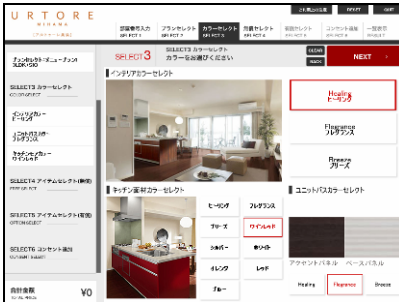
URTORE
MIHAMA

部屋番号入力 SELECT 1
プランセレクト SELECT 2
カラーセレクト SELECT 3
設備セレクト SELECT 4
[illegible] SELECT 5
コンセント追加 SELECT 6
一覧表示

チェックセレクト/メニュープラン

SELECT3 カラーセレクト
COLOR SELECT

インテリアカラー ヒーリング
システムキッチン パネル フレグランス
ユニットバスカラー ワインレッド

SELECT4 アイテムセレクト(無償)
FREE SELECT

SELECT5 アイテムセレクト(有償)
OPTION SELECT

SELECT6 コンセント追加

合計金額 ¥0

SELECT3 SELECT3 カラーセレクト
カラーをお選びください

NEXT

インテリアカラーセレクト

Healing ヒーリング
Fragrance フレグランス
Breeze ブリーズ

キッチン扉材カラーセレクト

ヒーリング
フレグランス
ブリーズ
ワインレッド
シルバー
ホワイト
オレンジ
レッド
ブルー

ユニットバスカラーセレクト

アクセントパネル ベースパネル

Healing
Fragrance
Breeze